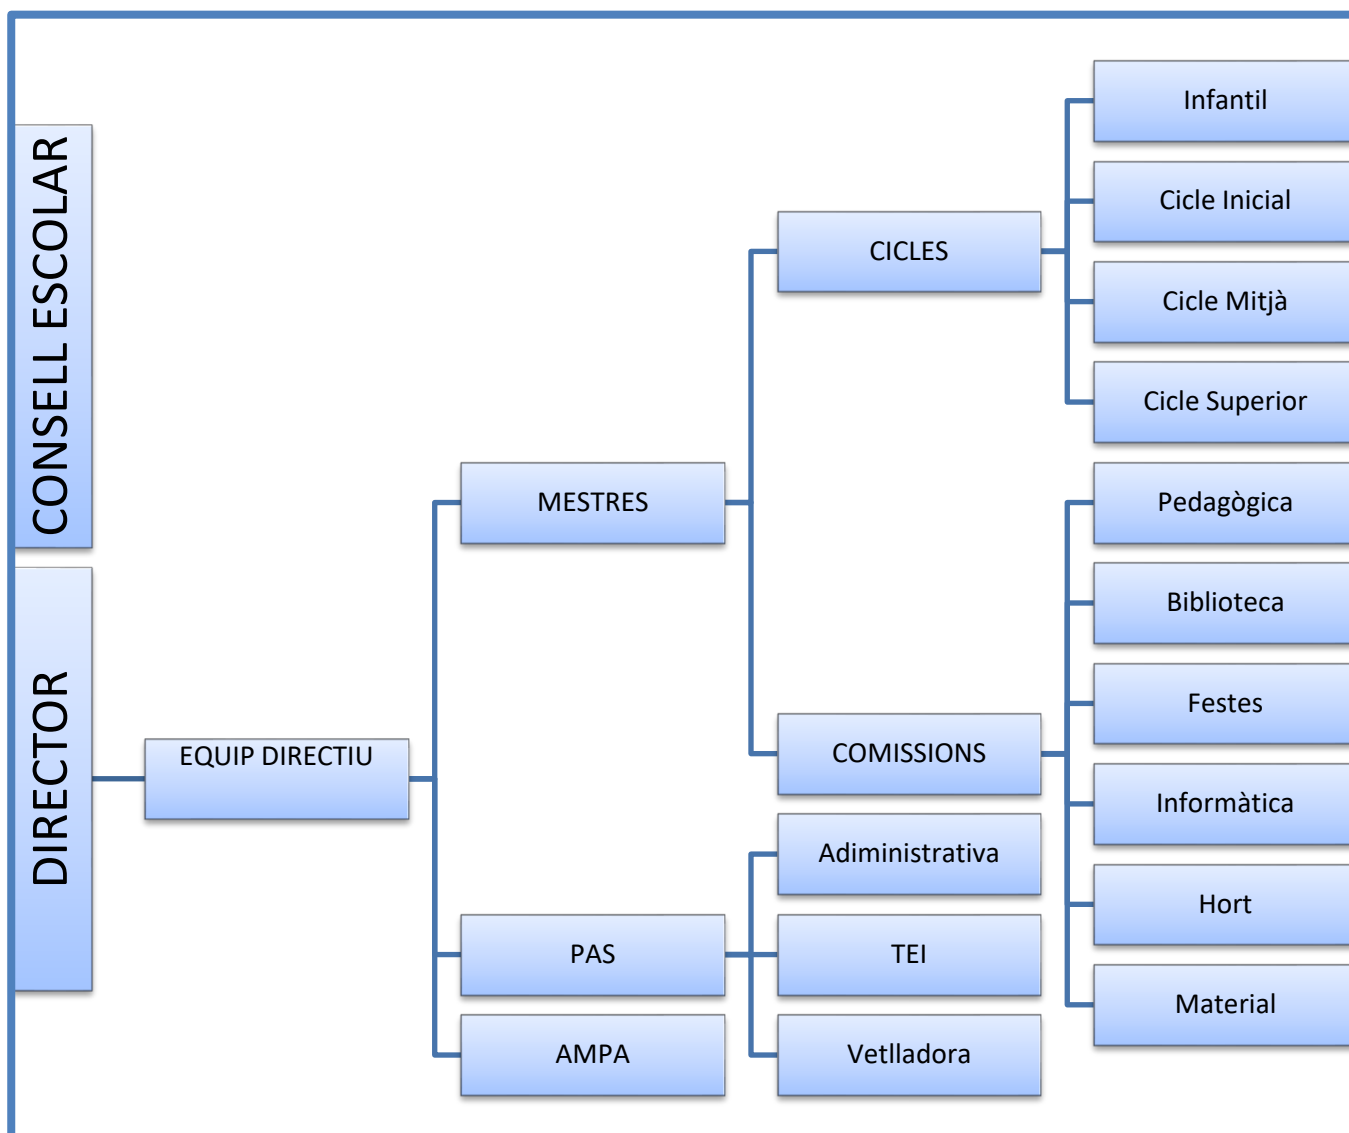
CONSELL ESCOLAR

DIRECTOR

EQUIP DIRECTIU

MESTRES

PAS

AMPA

CICLES

COMISSIONS

Adiministrativa

TEI

Vetlladora

Infantil

Cicle Inicial

Cicle Mitjà

Cicle Superior

Pedagògica

Biblioteca

Festes

Informàtica

Hort

Material